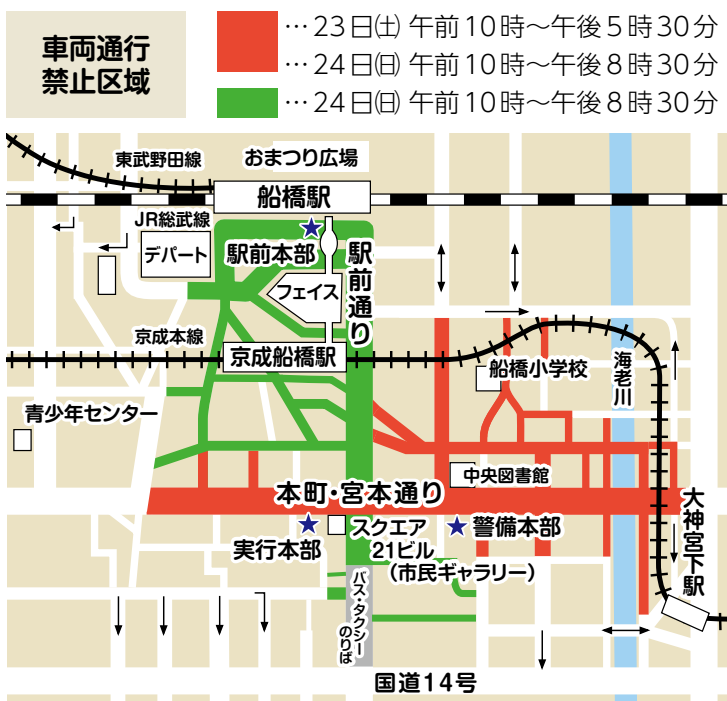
車両通行禁止区域

…23日(土) 午前10時〜午後5時30分
…24日(日) 午前10時〜午後8時30分
…24日(日) 午前10時〜午後8時30分

東武野田線
おまつり広場
船橋駅
JR総武線
デパート
駅前本部
駅前通り
フェイス
京成本線
京成船橋駅
船橋小学校
海老川
青少年センター
中央図書館
本町・宮本通り
大神宮下駅
スクエア21ビル
(市民ギャラリー)
警備本部
実行本部
バス・タクシーのりば
国道14号